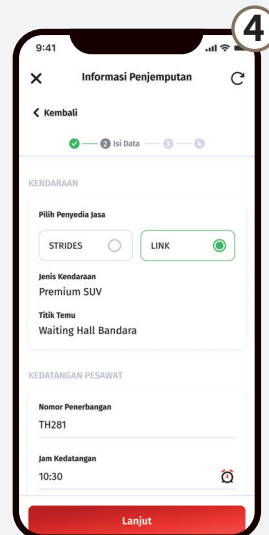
4

9:41

Informasi Penjemputan

Kembali

2 Isi Data 3 4

KENDARAAN

Pilih Penyedia Jasa

STRIDES

LINK

Jenis Kendaraan
Premium SUV

Titik Temu
Waiting Hall Bandara

KEDATANGAN PESAWAT

Nomor Penerbangan
TH281

Jam Kedatangan
10:30

Lanjut